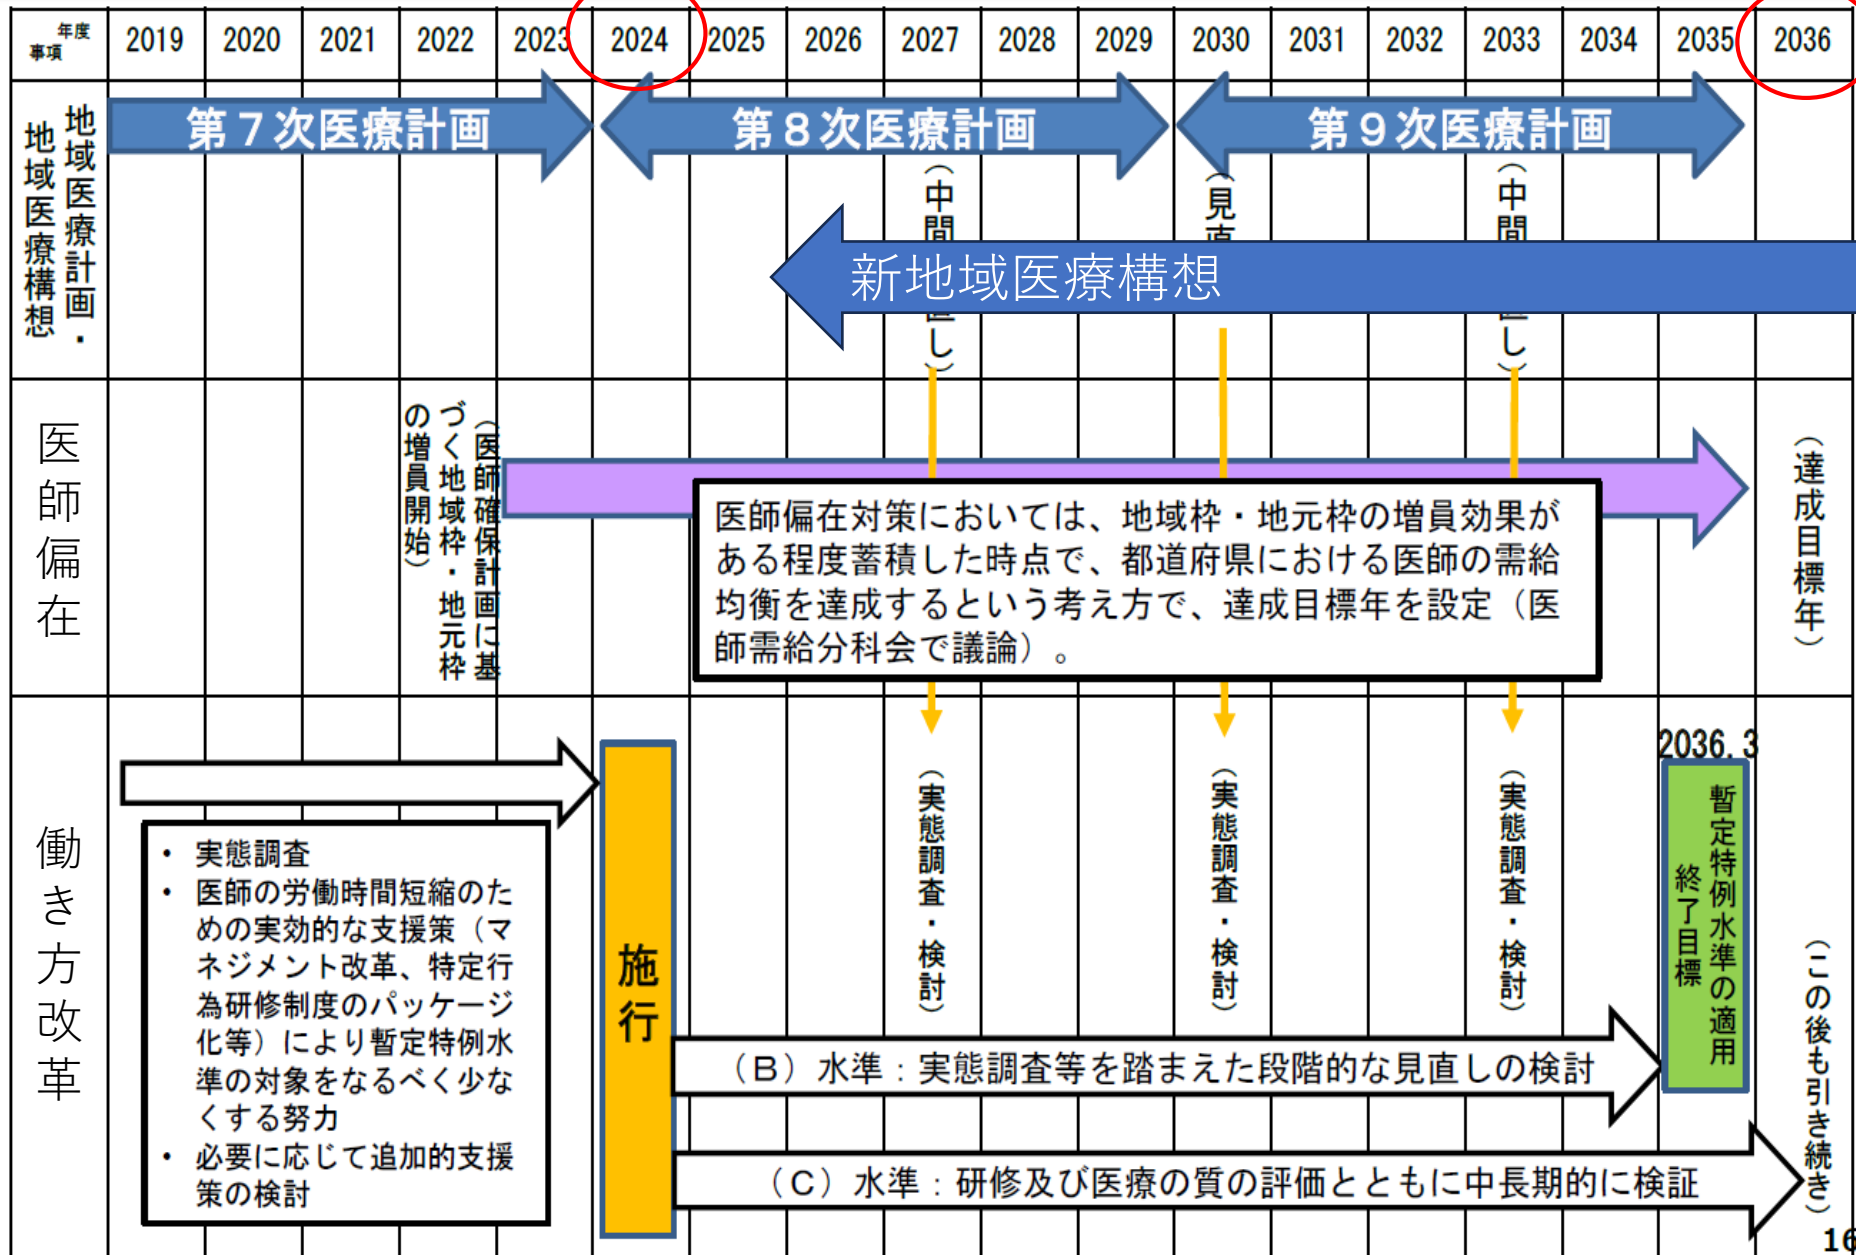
| 年度 事項 | 2019 | 2020 | 2021 | 2022 | 2023 | 2024 | 2025 | 2026 | 2027 | 2028 | 2029 | 2030 | 2031 | 2032 | 2033 | 2034 | 2035 | 2036 |
|---|---|---|---|---|---|---|---|---|---|---|---|---|---|---|---|---|---|---|

地域医療計画・地域医療構想

第７次医療計画

第８次医療計画

第９次医療計画

（中間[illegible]し）

（見直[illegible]

（中間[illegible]し）

新地域医療構想

医師偏在

（医師確保計画に基づく地域枠・地元枠の増員開始）

医師偏在対策においては、地域枠・地元枠の増員効果がある程度蓄積した時点で、都道府県における医師の需給均衡を達成するという考え方で、達成目標年を設定（医師需給分科会で議論）。

（達成目標年）

働き方改革

• 実態調査
• 医師の労働時間短縮のための実効的な支援策（マネジメント改革、特定行為研修制度のパッケージ化等）により暫定特例水準の対象をなるべく少なくする努力
• 必要に応じて追加的支援策の検討

施行

（実態調査・検討）

（実態調査・検討）

（実態調査・検討）

2036.3

暫定特例水準の適用終了目標

（B）水準：実態調査等を踏まえた段階的な見直しの検討

（C）水準：研修及び医療の質の評価とともに中長期的に検証

（この後も引き続き）

16